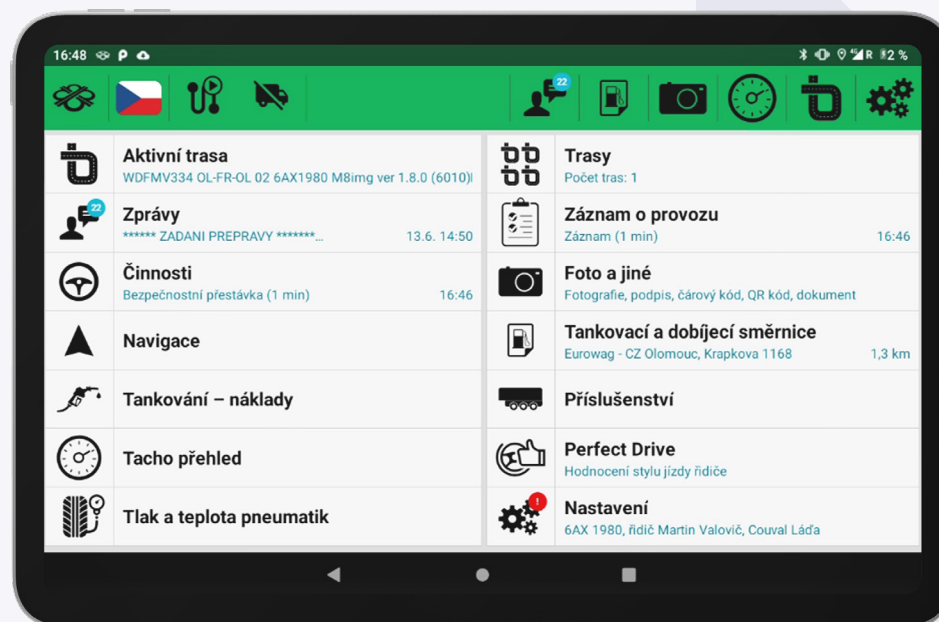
16:48 P

R 2 %

22

Aktivní trasa
WDFMV334 OL-FR-OL 02 6AX1980 M8img ver 1.8.0 (6010)

Trasy
Počet tras: 1

22
Zprávy
****** ZADANI PREPRAVY ******... 13.6. 14:50

Záznam o provozu
Záznam (1 min) 16:46

Činnosti
Bezpečnostní přestávka (1 min) 16:46

Foto a jiné
Fotografie, podpis, čárový kód, QR kód, dokument

Navigace

Tankovací a dobíjecí směrnice
Eurowag - CZ Olomouc, Krapkova 1168 1,3 km

Tankování – náklady

Příslušenství

Tacho přehled

Perfect Drive
Hodnocení stylu jízdy řidiče

Tlak a teplota pneumatik

!
Nastavení
6AX 1980, řidič Martin Valovič, Couval Láďa